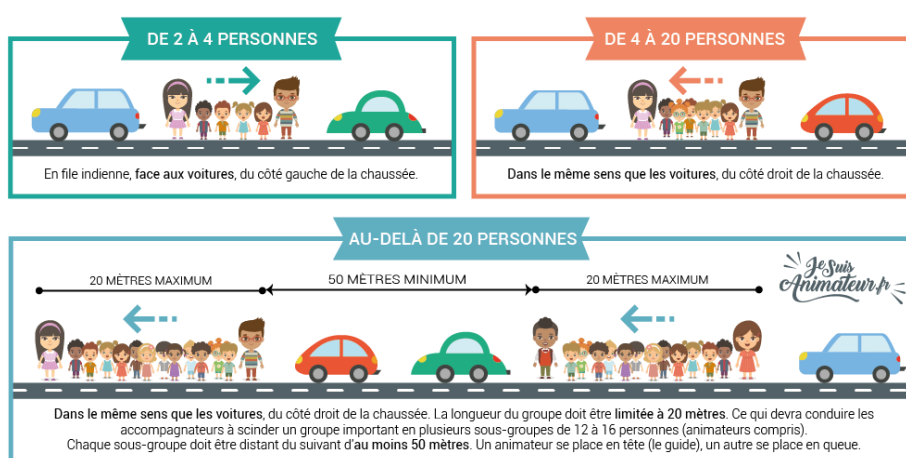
DE 2 À 4 PERSONNES

En file indienne, **face aux voitures**, du côté gauche de la chaussée.

DE 4 À 20 PERSONNES

**Dans le même sens que les voitures**, du côté droit de la chaussée.

AU-DELÀ DE 20 PERSONNES

Je Suis Animateur.fr

20 MÈTRES MAXIMUM

50 MÈTRES MINIMUM

20 MÈTRES MAXIMUM

**Dans le même sens que les voitures**, du côté droit de la chaussée. La longueur du groupe doit être **limitée à 20 mètres**. Ce qui devra conduire les accompagnateurs à scinder un groupe important en plusieurs sous-groupes de 12 à 16 personnes (animateurs compris).
Chaque sous-groupe doit être distant du suivant d'**au moins 50 mètres**. Un animateur se place en tête (le guide), un autre se place en queue.